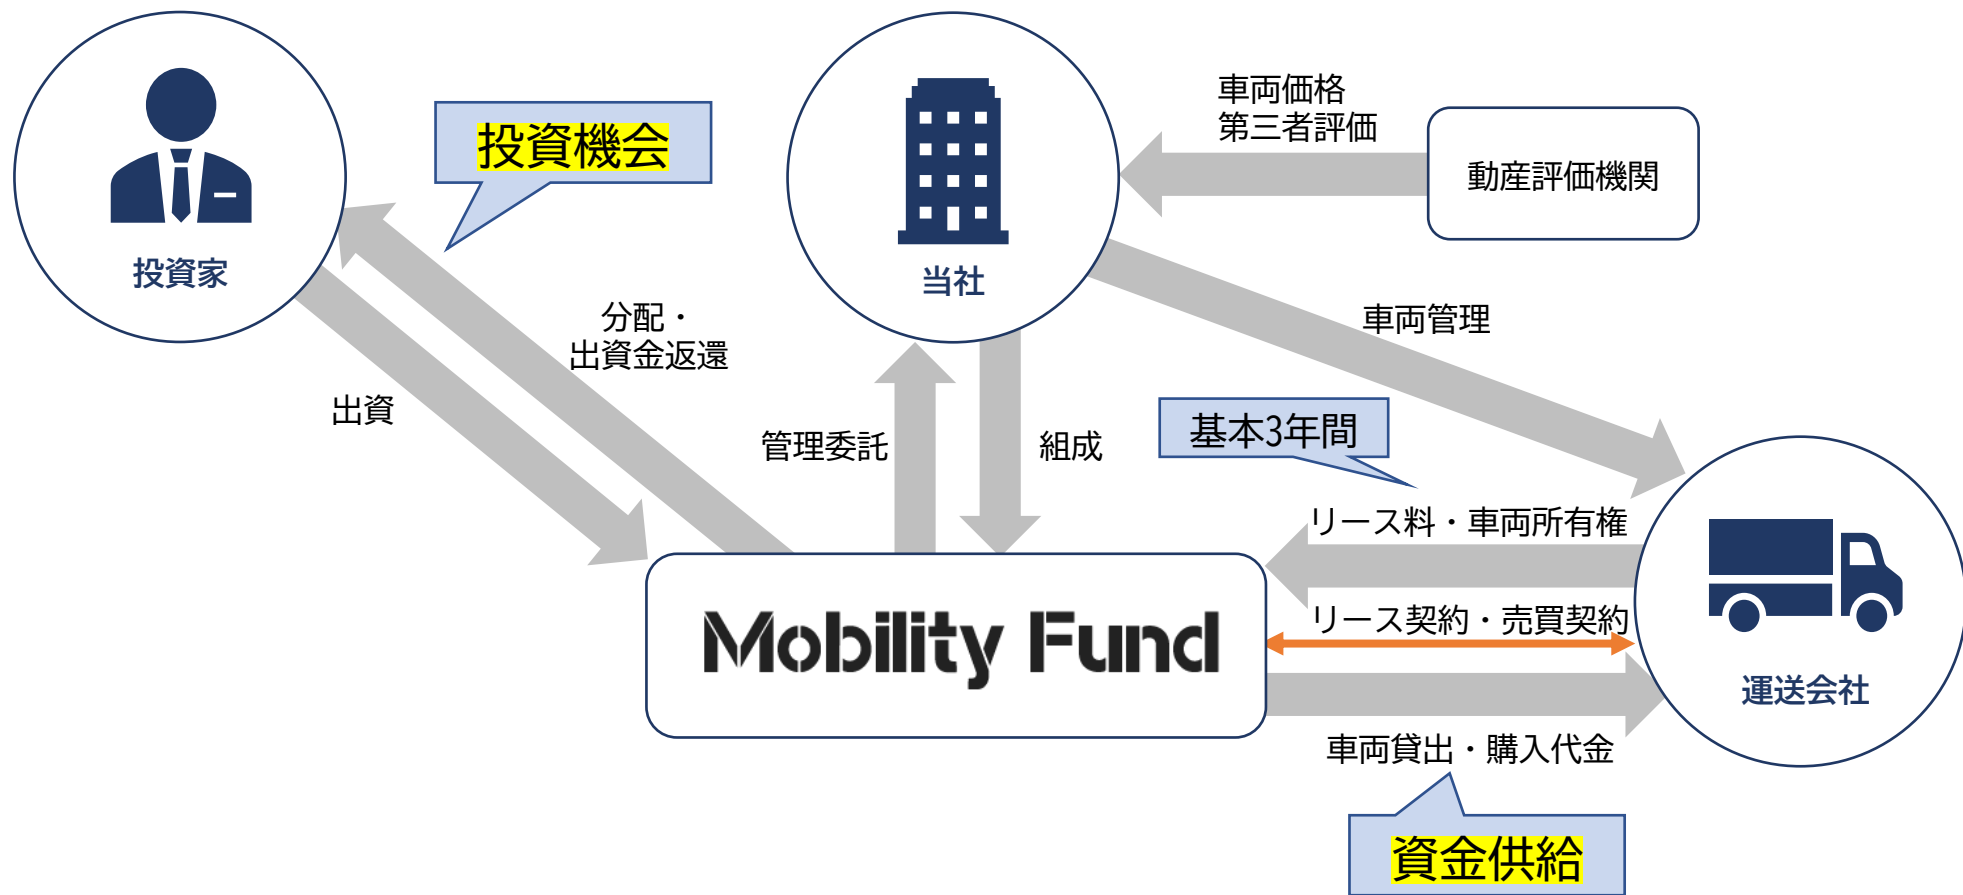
投資家

投資機会

当社

車両価格
第三者評価

動産評価機関

分配・
出資金返還

出資

車両管理

管理委託

組成

基本3年間

リース料・車両所有権

リース契約・売買契約

Mobility Fund

運送会社

車両貸出・購入代金

資金供給